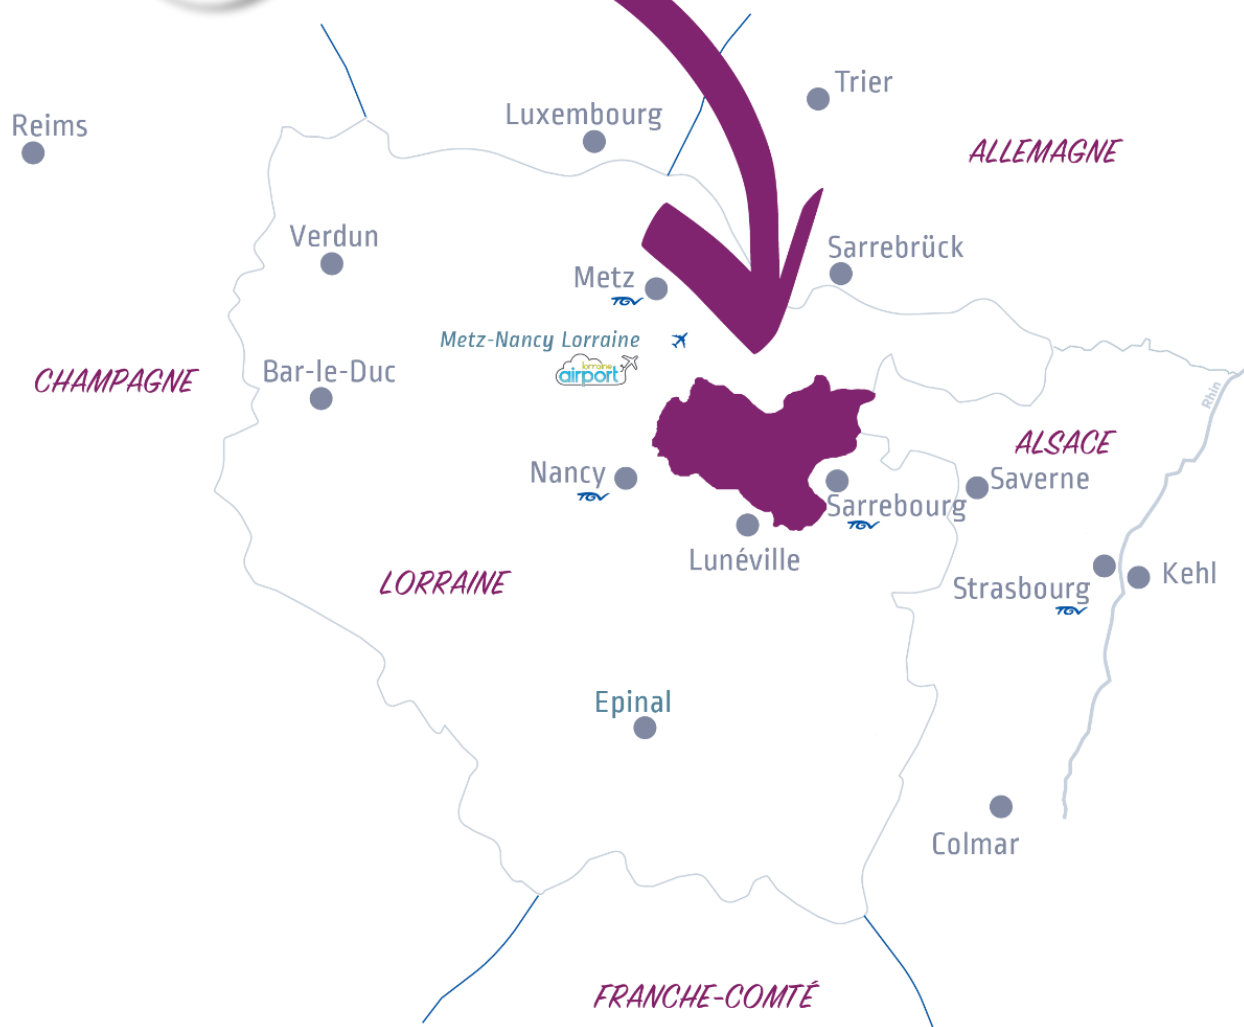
Reims
Luxembourg
Trier
ALLEMAGNE
Verdun
Metz
TGV
Sarrebrück
Metz-Nancy Lorraine
lorraine
airport
CHAMPAGNE
Bar-le-Duc
ALSACE
Rhin
Nancy
TGV
Saverne
Sarrebourg
TGV
Lunéville
Kehl
Strasbourg
TGV
LORRAINE
Epinal
Colmar
FRANCHE-COMTÉ